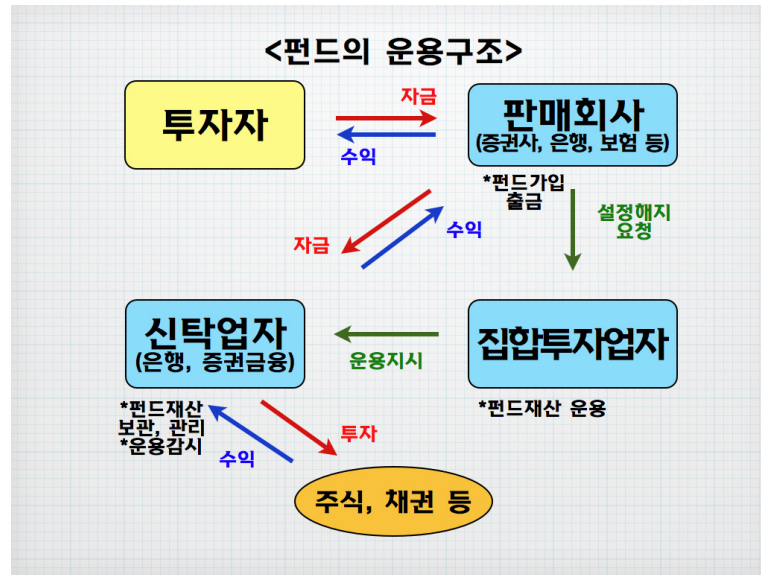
<펀드의 운용구조>

투자자

자금

수익

판매회사
(증권사, 은행, 보험 등)

*펀드가입
출금

설정해지
요청

자금

수익

신탁업자
(은행, 증권금융)

운용지시

집합투자업자

*펀드재산
보관, 관리
*운용감시

*펀드재산 운용

투자

수익

주식, 채권 등